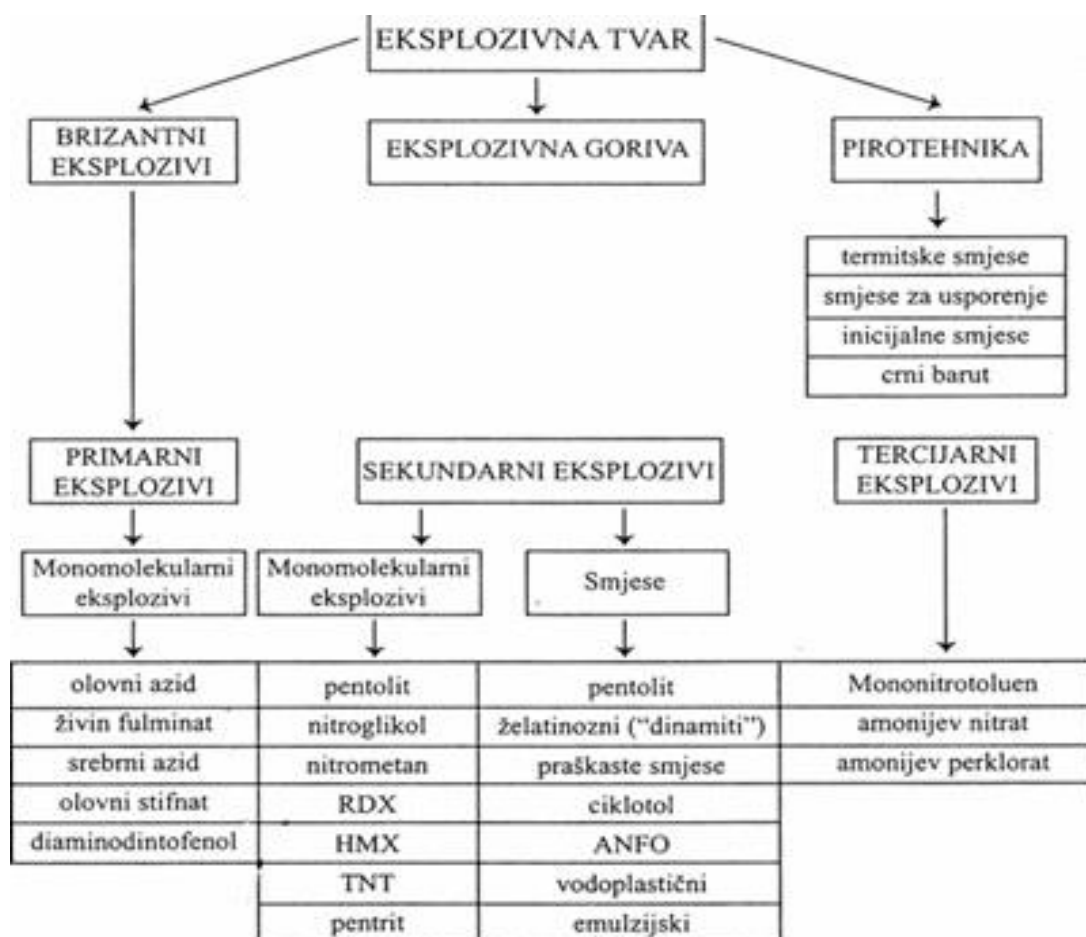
EKSPLOZIVNA TVAR

BRIZANTNI EKSPLOZIVI

EKSPLOZIVNA GORIVA

PIROTEHNIKA

termitske smjese
smjese za usporenje
inicijalne smjese
crni barut

PRIMARNI EKSPLOZIVI

SEKUNDARNI EKSPLOZIVI

TERCIJARNI EKSPLOZIVI

Monomolekularni eksplozivi

Monomolekularni eksplozivi

Smjese

| olovni azid | pentolit | pentolit | Mononitrotoluen |
|---|---|---|---|
| živin fulminat | nitroglikol | želatinozni ("dinamiti") | amonijev nitrat |
| srebrni azid | nitrometan | praškaste smjese | amonijev perklorat |
| olovni stifnat | RDX | ciklotol | |
| diaminodintofenol | HMX | ANFO | |
| | TNT | vodoplastični | |
| | pentrit | emulzijski | |